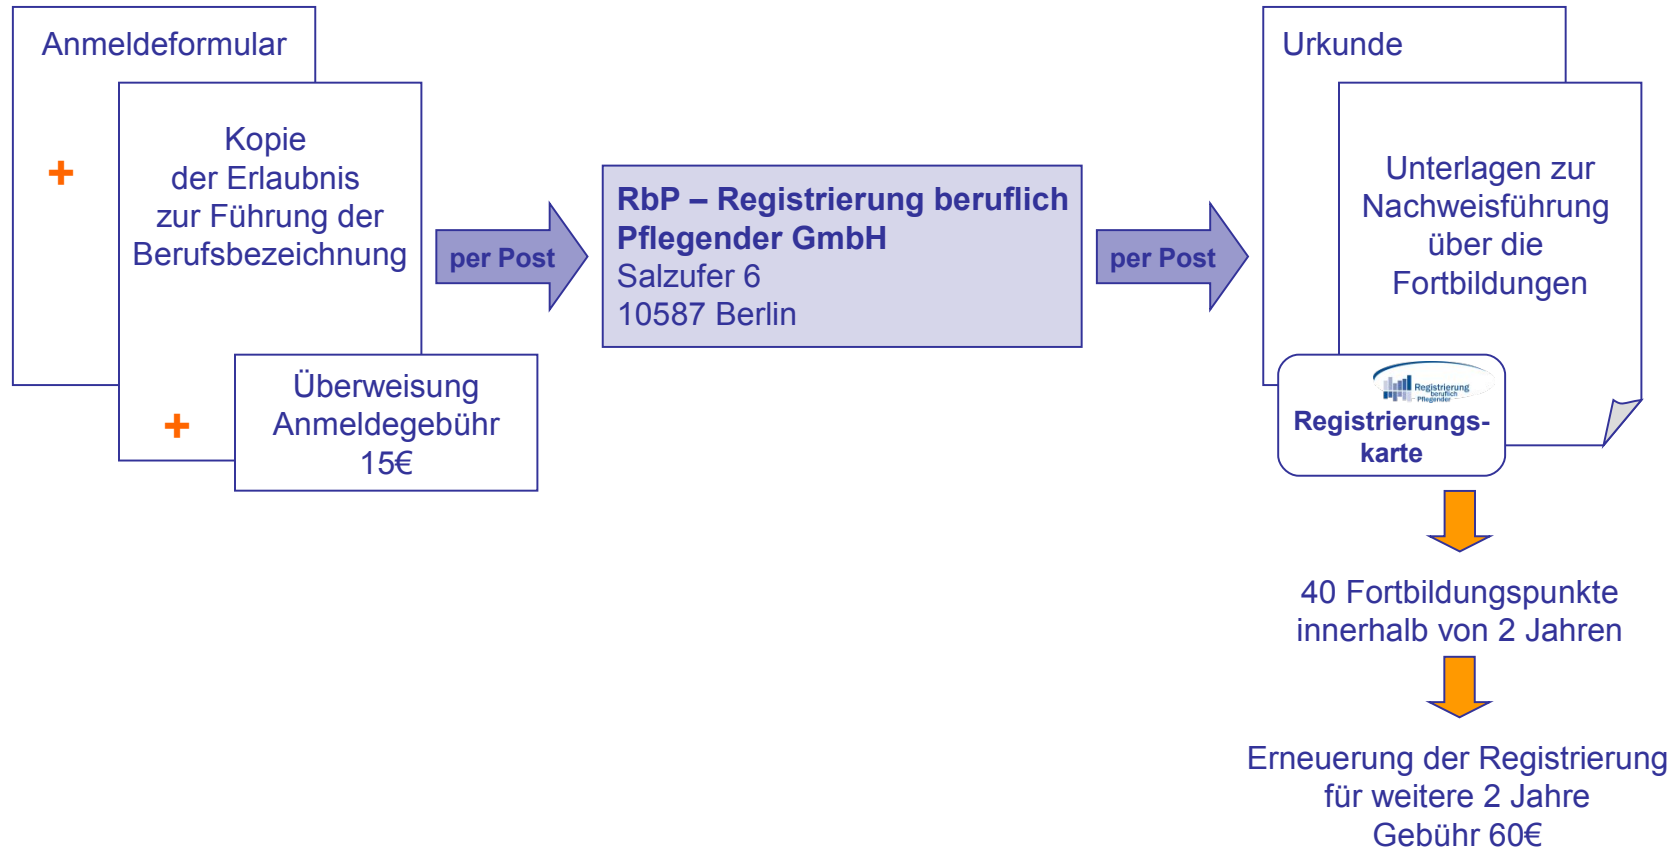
Anmeldeformular

+

Kopie der Erlaubnis zur Führung der Berufsbezeichnung

+

Überweisung Anmeldegebühr 15€

per Post

**RbP – Registrierung beruflich Pflegender GmbH**
Salzufer 6
10587 Berlin

per Post

Urkunde

Unterlagen zur Nachweisführung über die Fortbildungen

Registrierung beruflich Pflegender

Registrierungskarte

40 Fortbildungspunkte innerhalb von 2 Jahren

Erneuerung der Registrierung für weitere 2 Jahre
Gebühr 60€